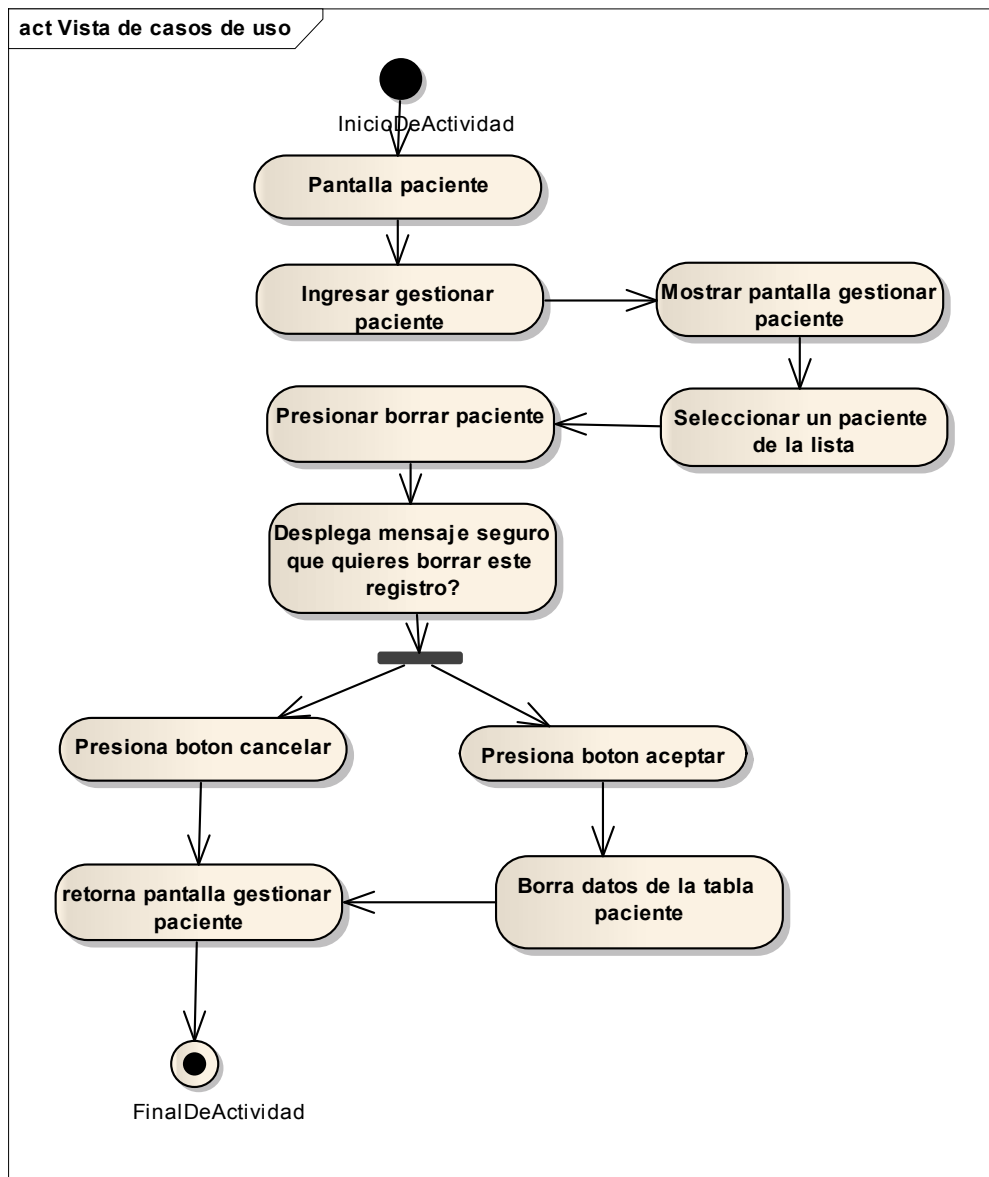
act Vista de casos de uso

InicioDeActividad

Pantalla paciente

Ingresar gestionar paciente

Mostrar pantalla gestionar paciente

Seleccionar un paciente de la lista

Presionar borrar paciente

Desplega mensaje seguro que quieres borrar este registro?

Presiona boton cancelar

Presiona boton aceptar

Borra datos de la tabla paciente

retorna pantalla gestionar paciente

FinalDeActividad